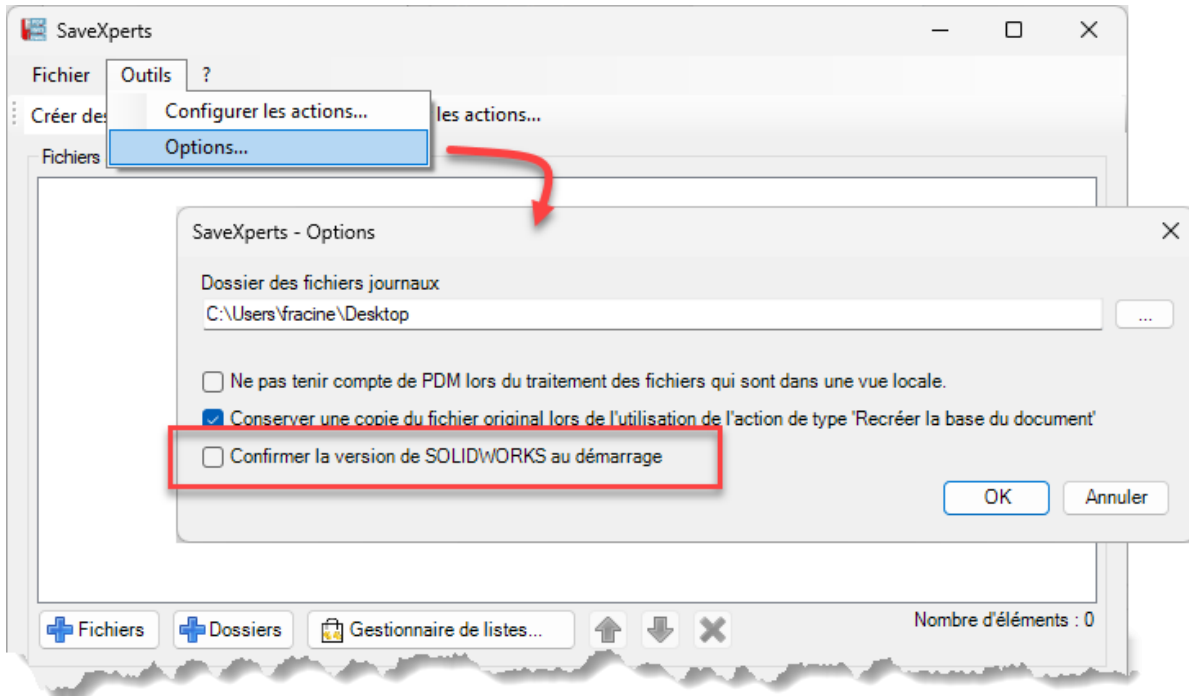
SaveXperts

Fichier Outils ?

Créer des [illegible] les actions...

Configurer les actions...

Options...

Fichiers

SaveXperts - Options

Dossier des fichiers journaux

C:\Users\fracine\Desktop

...

Ne pas tenir compte de PDM lors du traitement des fichiers qui sont dans une vue locale.

Conserver une copie du fichier original lors de l'utilisation de l'action de type 'Recréer la base du document'

Confirmer la version de SOLIDWORKS au démarrage

OK

Annuler

Nombre d'éléments : 0

Fichiers

Dossiers

Gestionnaire de listes...